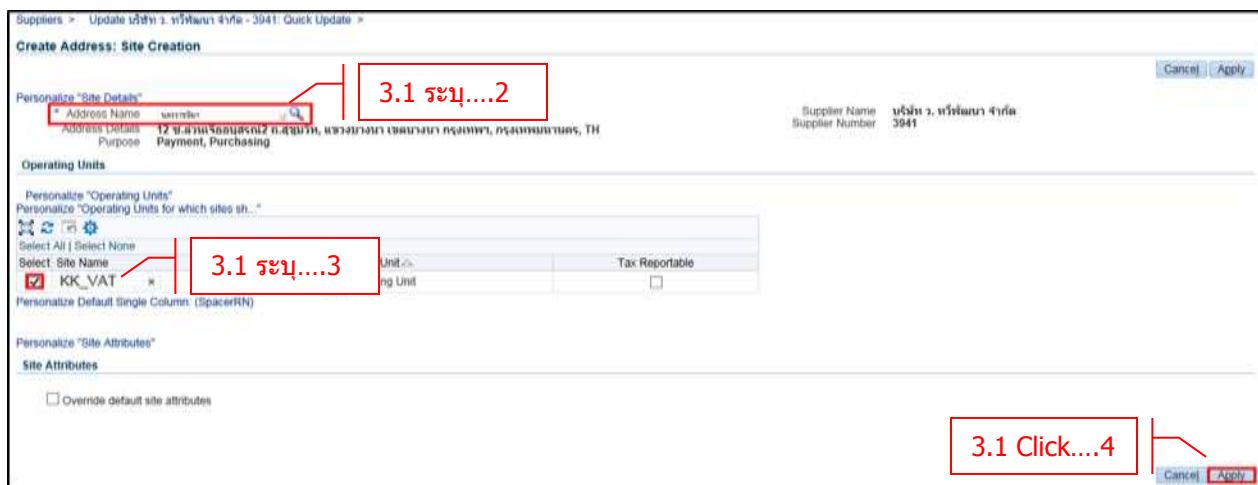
Suppliers > Update บริษัท ว. ทวีพัฒนา จำกัด - 3941: Quick Update >

Create Address: Site Creation

Cancel Apply

Personalize "Site Details"

3.1 ระบุ....2

* Address Name สำนักงานใหญ่

Address Details 12 ซ.สามเจริญธนสรณ์2 ถ.สุขุมวิท, แขวงบางนา เขตบางนา กรุงเทพฯ, กรุงเทพมหานคร, TH

Purpose Payment, Purchasing

Supplier Name บริษัท ว. ทวีพัฒนา จำกัด

Supplier Number 3941

Operating Units

Personalize "Operating Units"

Personalize "Operating Units for which sites sh..."

Select All | Select None

3.1 ระบุ....3

| Select | Site Name | Unit | Tax Reportable |
|---|---|---|---|
| ☑ | KK_VAT × | ng Unit | ☐ |

Personalize Default Single Column: (SpacerRN)

Personalize "Site Attributes"

Site Attributes

☐ Override default site attributes

3.1 Click....4

Cancel Apply